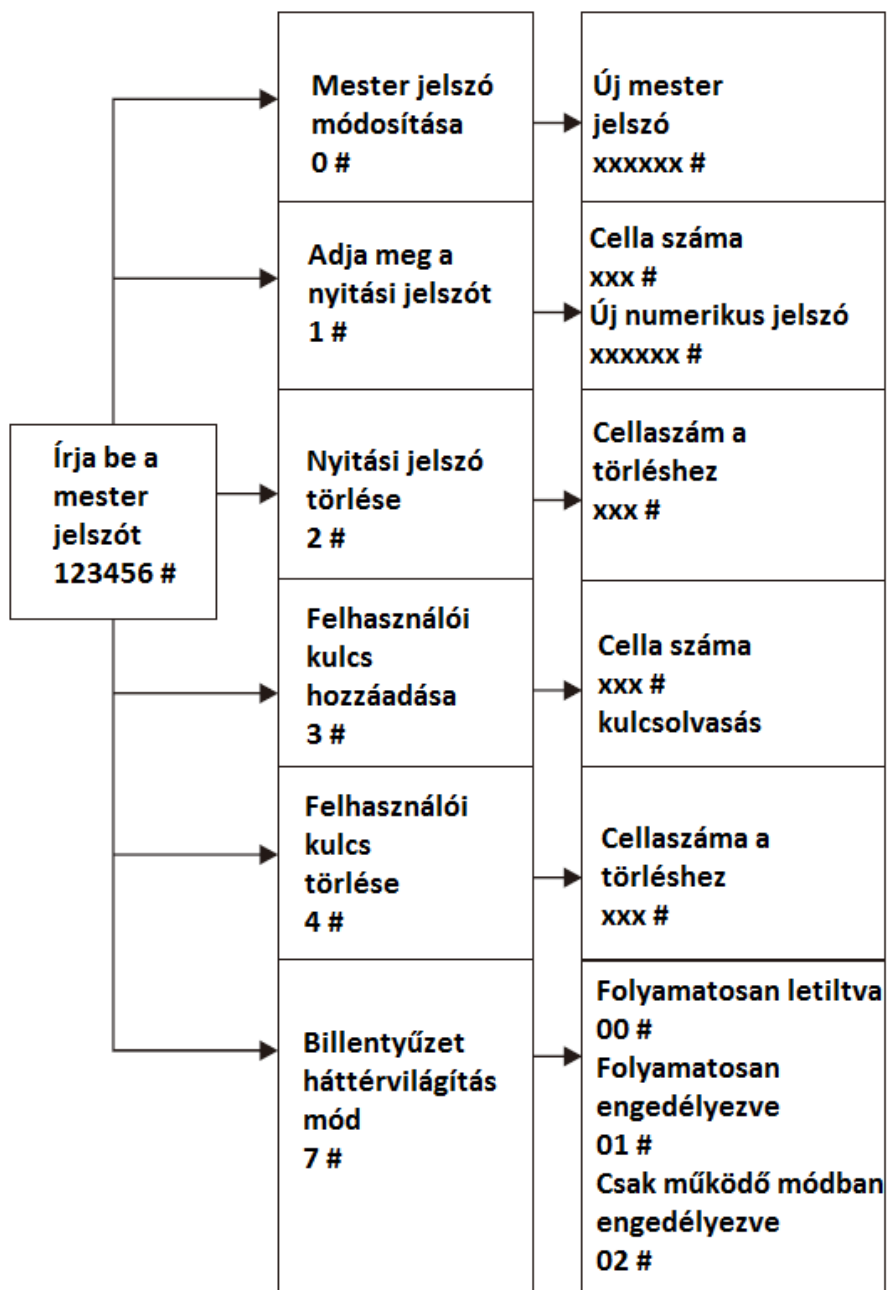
Írja be a mester jelszót 123456 #

Mester jelszó módosítása 0 #

Új mester jelszó xxxxxx #

Adja meg a nyitási jelszót 1 #

Cella száma xxx # Új numerikus jelszó xxxxxx #

Nyitási jelszó törlése 2 #

Cellaszám a törléshez xxx #

Felhasználói kulcs hozzáadása 3 #

Cella száma xxx # kulcsolvasás

Felhasználói kulcs törlése 4 #

Cellaszáma a törléshez xxx #

Billentyűzet háttérvilágítás mód 7 #

Folyamatosan letiltva 00 # Folyamatosan engedélyezve 01 # Csak működő módban engedélyezve 02 #